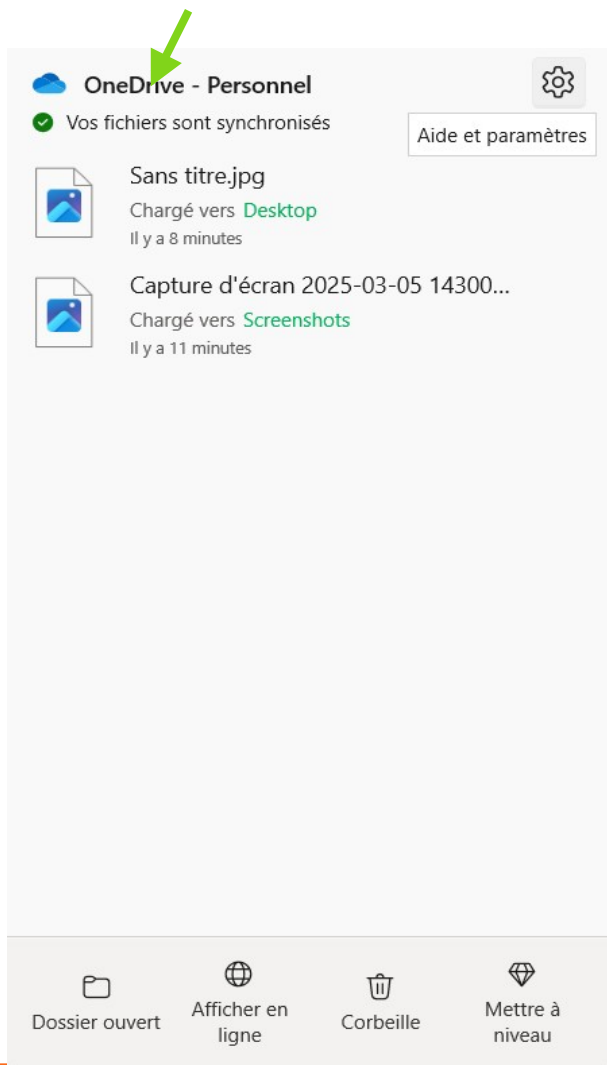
OneDrive - Personnel

Vos fichiers sont synchronisés

Aide et paramètres

Sans titre.jpg
Chargé vers Desktop
Il y a 8 minutes

Capture d'écran 2025-03-05 14300...
Chargé vers Screenshots
Il y a 11 minutes

Dossier ouvert

Afficher en ligne

Corbeille

Mettre à niveau